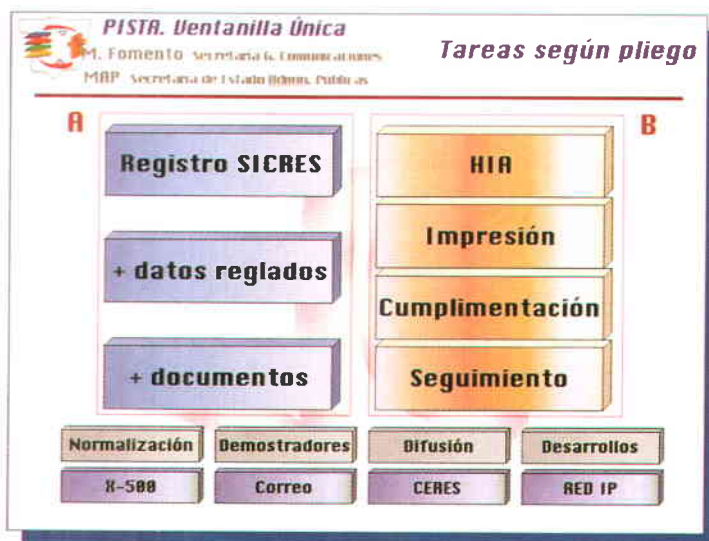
PISTA. Ventanilla Única
M. Fomento Secretaría G. Comunicaciones
MAP Secretaría de Estado Admon. Públicas

Tareas según pliego

A

Registro SICRES

+ datos reglados

+ documentos

B

HIA

Impresión

Cumplimentación

Seguimiento

Normalización

Demostradores

Difusión

Desarrollos

X-500

Correo

CERES

RED IP